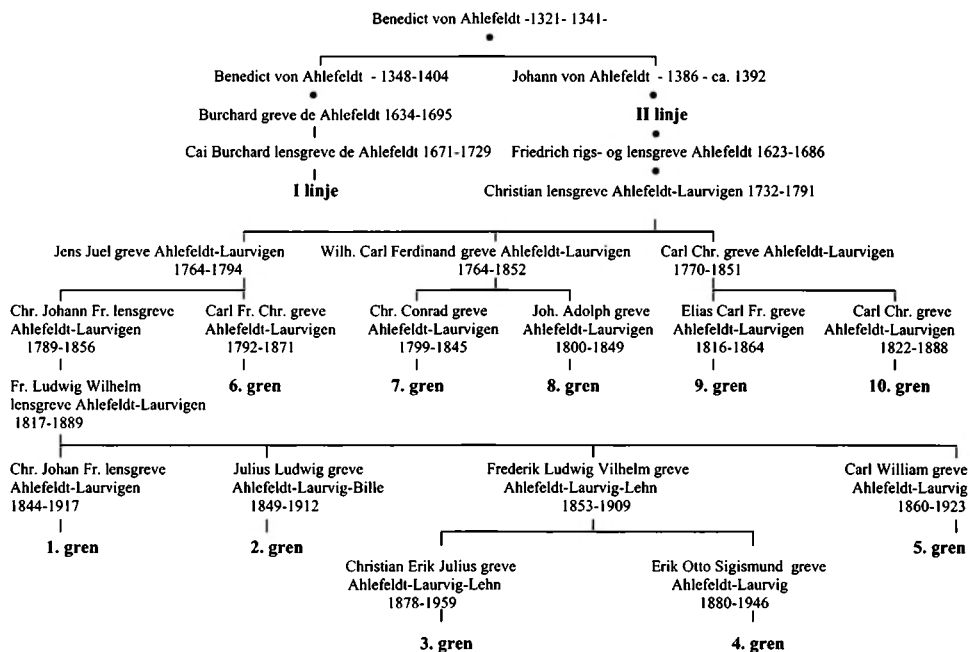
Benedict von Ahlefeldt -1321- 1341-

Benedict von Ahlefeldt - 1348-1404

Burchard greve de Ahlefeldt 1634-1695

Cai Burchard lensgreve de Ahlefeldt 1671-1729

I linje

Johann von Ahlefeldt - 1386 - ca. 1392

II linje

Friedrich rigs- og lensgreve Ahlefeldt 1623-1686

Christian lensgreve Ahlefeldt-Laurvigen 1732-1791

Jens Juel greve Ahlefeldt-Laurvigen 1764-1794

Chr. Johann Fr. lensgreve Ahlefeldt-Laurvigen 1789-1856

Fr. Ludwig Wilhelm lensgreve Ahlefeldt-Laurvigen 1817-1889

Carl Fr. Chr. greve Ahlefeldt-Laurvigen 1792-1871

6. gren

Wilh. Carl Ferdinand greve Ahlefeldt-Laurvigen 1764-1852

Chr. Conrad greve Ahlefeldt-Laurvigen 1799-1845

7. gren

Joh. Adolph greve Ahlefeldt-Laurvigen 1800-1849

8. gren

Carl Chr. greve Ahlefeldt-Laurvigen 1770-1851

Elias Carl Fr. greve Ahlefeldt-Laurvigen 1816-1864

9. gren

Carl Chr. greve Ahlefeldt-Laurvigen 1822-1888

10. gren

Chr. Johan Fr. lensgreve Ahlefeldt-Laurvigen 1844-1917

1. gren

Julius Ludwig greve Ahlefeldt-Laurvig-Bille 1849-1912

2. gren

Frederik Ludwig Vilhelm greve Ahlefeldt-Laurvig-Lehn 1853-1909

Christian Erik Julius greve Ahlefeldt-Laurvig-Lehn 1878-1959

3. gren

Erik Otto Sigismund greve Ahlefeldt-Laurvig 1880-1946

4. gren

Carl William greve Ahlefeldt-Laurvig 1860-1923

5. gren